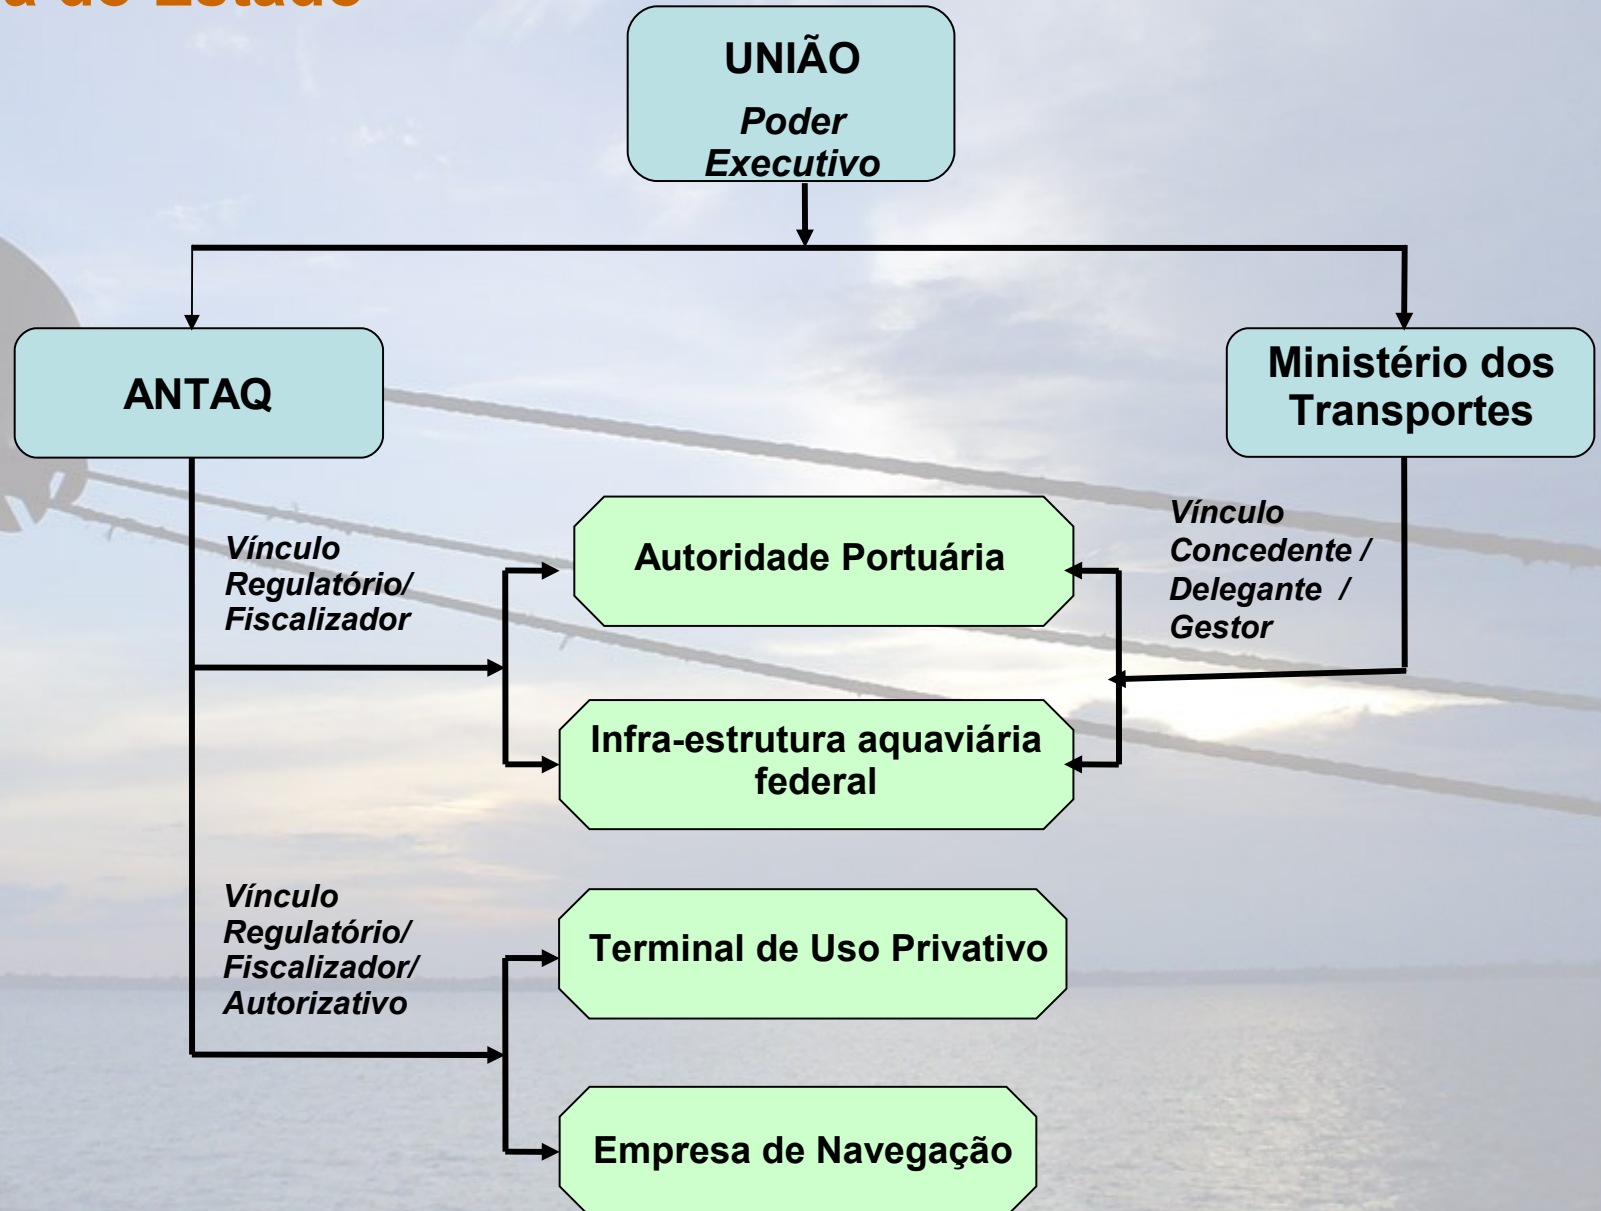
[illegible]

UNIÃO

Poder Executivo

ANTAQ

Ministério dos Transportes

Vínculo Regulatório/ Fiscalizador

Autoridade Portuária

Vínculo Concedente / Delegante / Gestor

Infra-estrutura aquaviária federal

Vínculo Regulatório/ Fiscalizador/ Autorizativo

Terminal de Uso Privativo

Empresa de Navegação